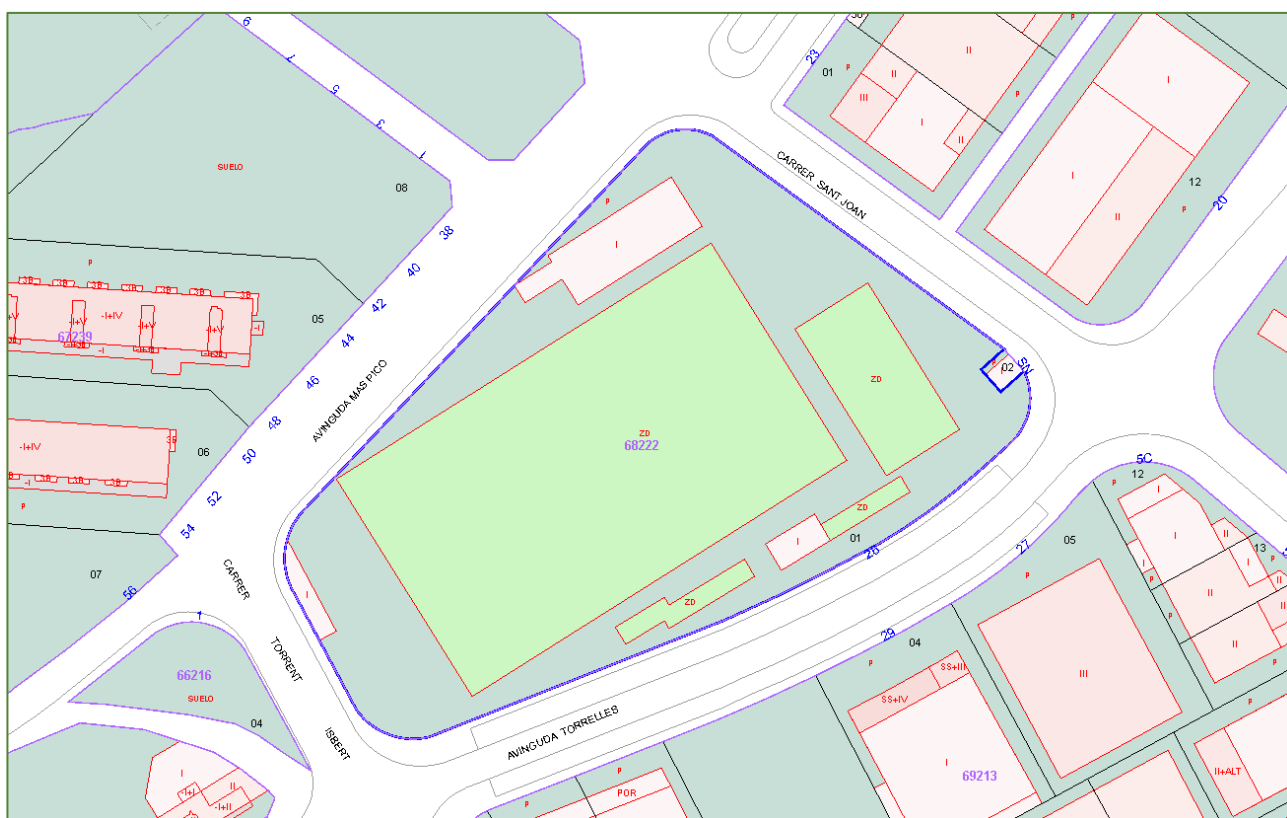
6
1
3
5
7
SUELO
08
38
40
42
44
46
48
50
52
54
56
P
-I+V
-I+IV
-I+V
-I+V
67239
-I
-I
05
-I+IV
06
P
07
AVINGUDA MAS PICO
CARRER
TORRENT
ISBERT
1
66216
SUELO
04
I
-I+I
-I+II
II
P
I
ZD
68222
ZD
ZD
01
I
ZD
I
28
29
AVINGUDA TORRELLES
CARRER SANT JOAN
02
30
23
01
P
II
III
II
I
II
P
I
I
II
12
P
20
5C
12
I
I
II
13
II
II
I
II
II
05
27
P
III
04
P
SS+III
SS+IV
I
69213
P
II+ALT
P
P
POR